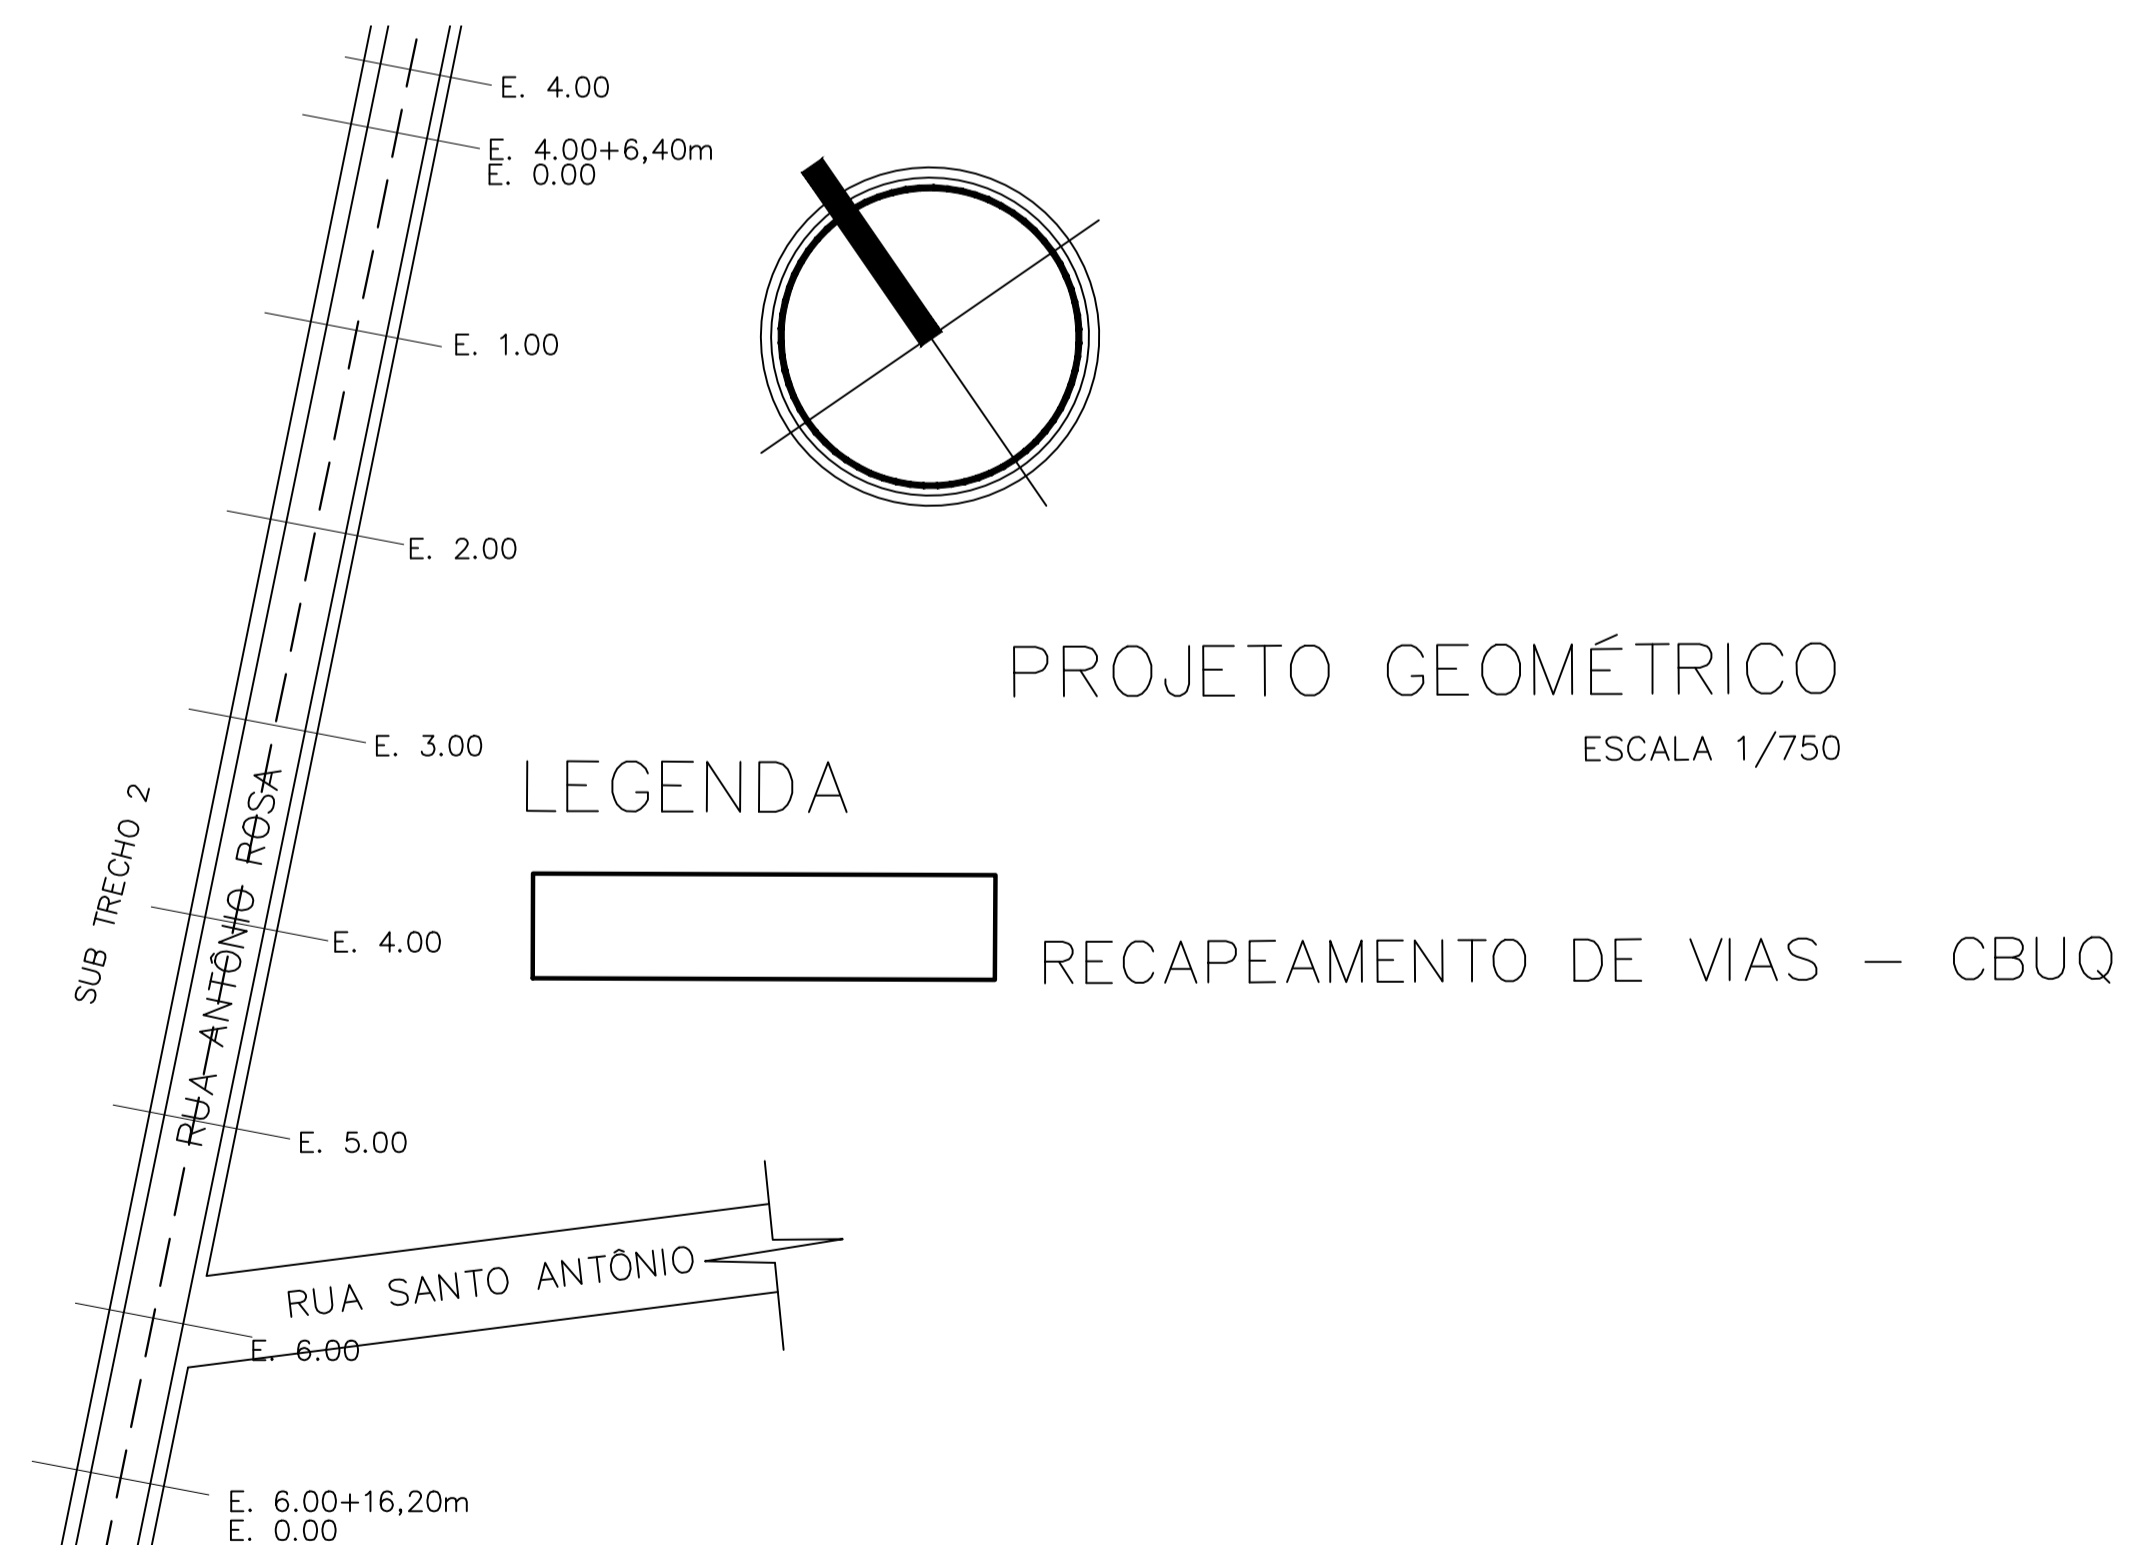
E. 4.00
E. 4.00+6,40m
E. 0.00
E. 1.00
E. 2.00
E. 3.00
E. 4.00
E. 5.00
E. 6.00
E. 6.00+16,20m
E. 0.00

SUB TRECHO 2
RUA ANTÔNIO ROSA
RUA SANTO ANTÔNIO

PROJETO GEOMÉTRICO
ESCALA 1/750

LEGENDA

RECAPEAMENTO DE VIAS – CBUQ